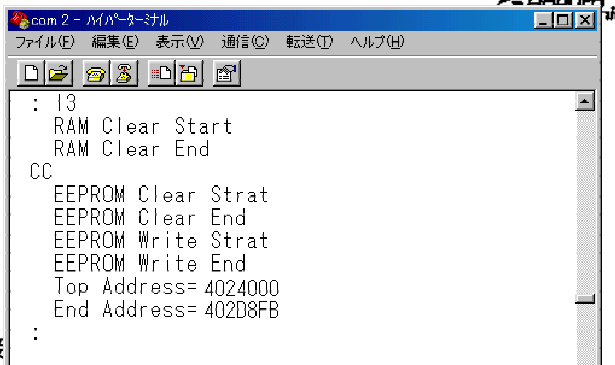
com 2 - ハイパーターミナル

ファイル(F) 編集(E) 表示(V) 通信(C) 転送(T) ヘルプ(H)

: I3
RAM Clear Start
RAM Clear End
CC
EEPROM Clear Strat
EEPROM Clear End
EEPROM Write Strat
EEPROM Write End
Top Address= 4024000
End Address= 402D8FB
: